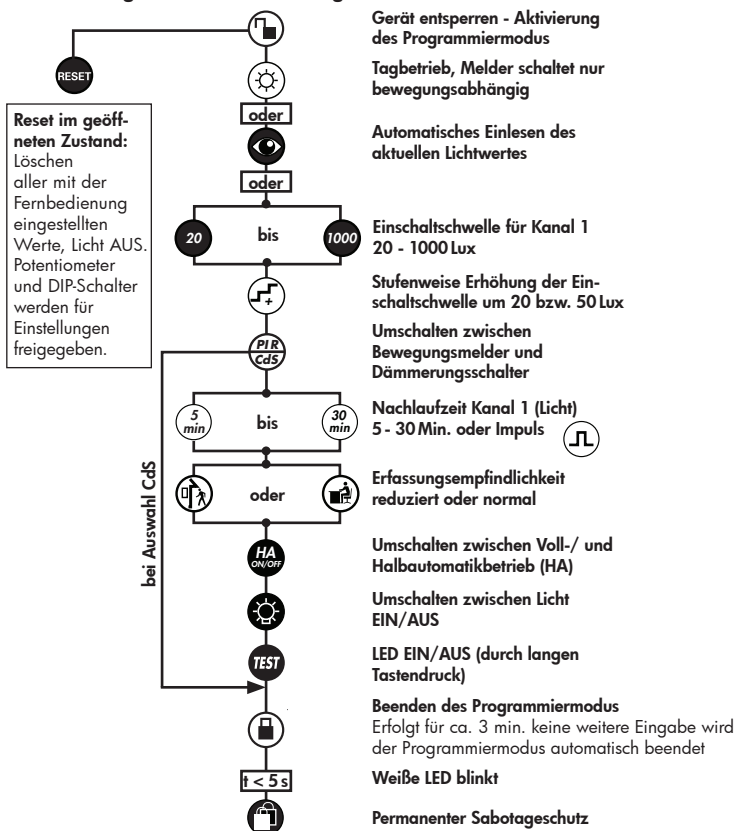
RESET

Reset im geöffneten Zustand: Löschen aller mit der Fernbedienung eingestellten Werte, Licht AUS. Potentiometer und DIP-Schalter werden für Einstellungen freigegeben.

Gerät entsperren - Aktivierung des Programmiermodus

Tagbetrieb, Melder schaltet nur bewegungsabhängig

oder

Automatisches Einlesen des aktuellen Lichtwertes

oder

20 bis 1000

Einschaltschwelle für Kanal 1 20 - 1000 Lux

Stufenweise Erhöhung der Einschaltschwelle um 20 bzw. 50 Lux

PIR CdS

Umschalten zwischen Bewegungsmelder und Dämmerungsschalter

5 min bis 30 min

Nachlaufzeit Kanal 1 (Licht) 5 - 30 Min. oder Impuls

bei Auswahl CdS

oder

Erfassungsempfindlichkeit reduziert oder normal

HA ON/OFF

Umschalten zwischen Voll-/ und Halbautomatikbetrieb (HA)

Umschalten zwischen Licht EIN/AUS

TEST

LED EIN/AUS (durch langen Tastendruck)

Beenden des Programmiermodus
Erfolgt für ca. 3 min. keine weitere Eingabe wird der Programmiermodus automatisch beendet

t < 5 s

Weiße LED blinkt

Permanenter Sabotageschutz